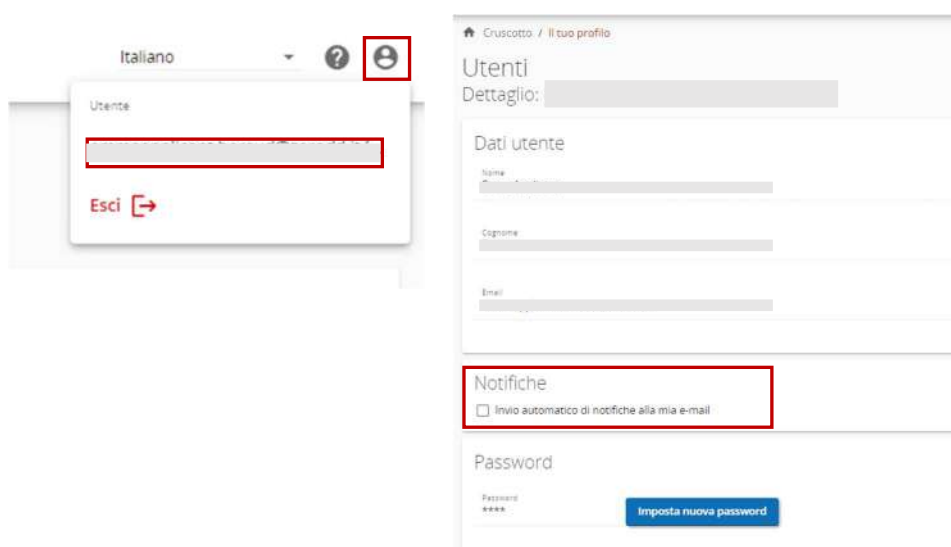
Italiano

Utente

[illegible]

Esci

Cruscotto / Il tuo profilo

Utenti
Dettaglio: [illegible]

Dati utente

Nome
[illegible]

Cognome
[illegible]

Email
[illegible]

Notifiche
Invio automatico di notifiche alla mia e-mail

Password

Password
****

Imposta nuova password